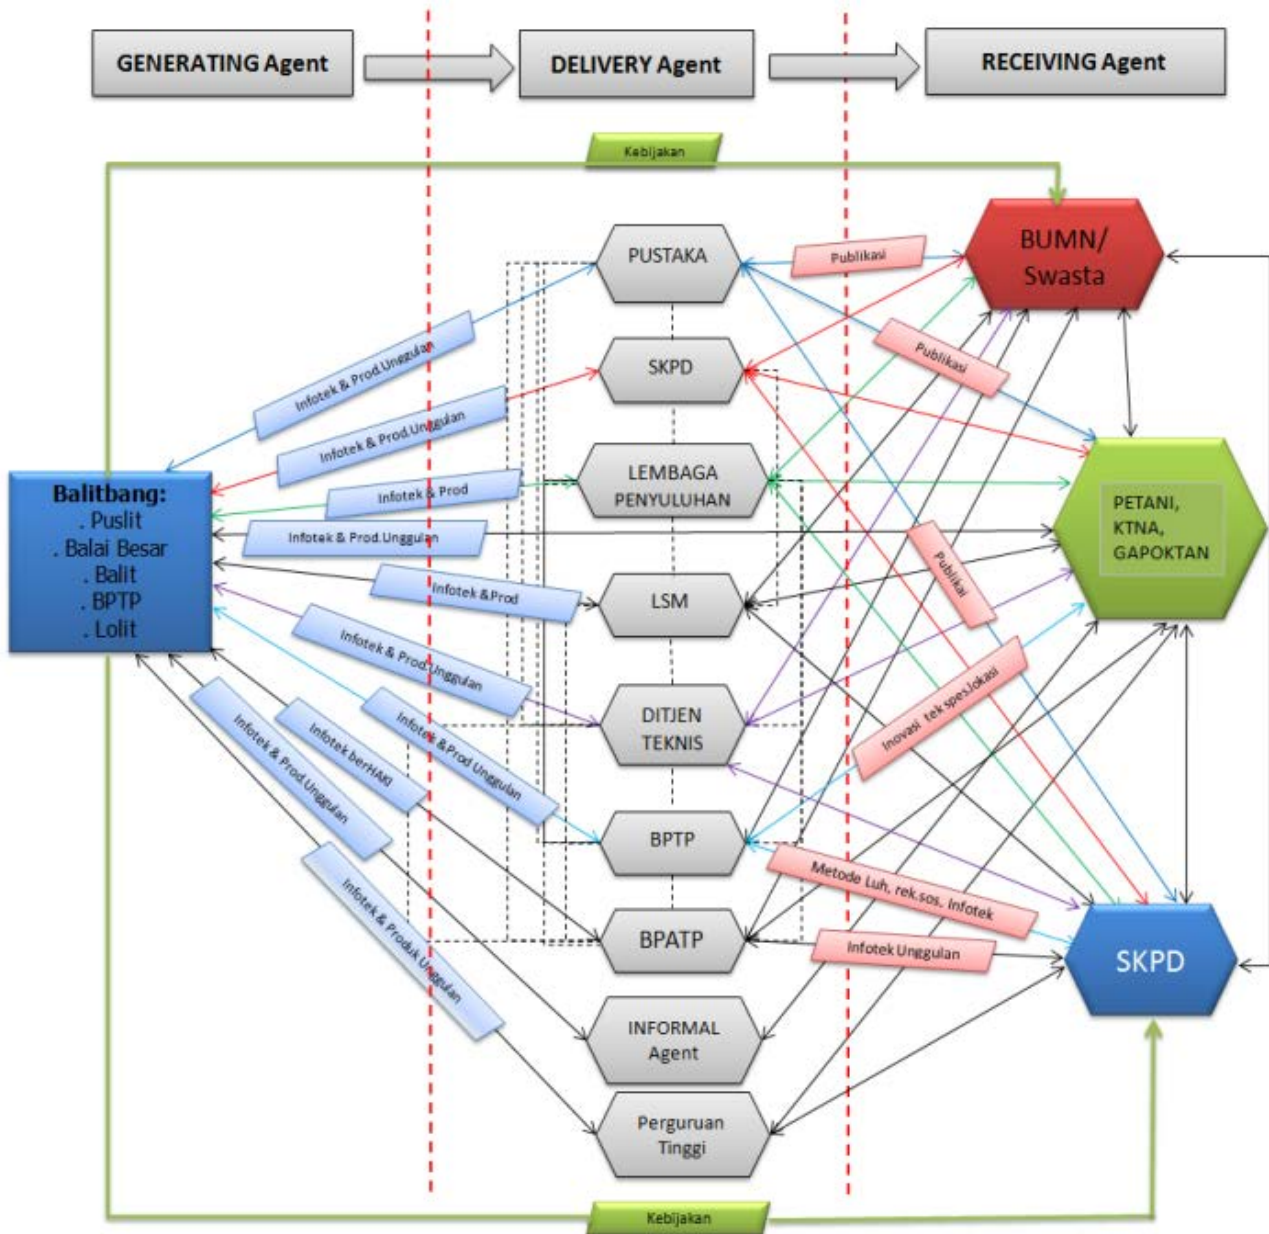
GENERATING Agent

DELIVERY Agent

RECEIVING Agent

Kebijakan

PUSTAKA

SKPD

LEMBAGA PENYULUHAN

LSM

DITJEN TEKNIS

BPTP

BPATP

INFORMAL Agent

Perguruan Tinggi

BUMN/ Swasta

PETANI, KTNA, GAPOKTAN

SKPD

Balitbang:
. Puslit
. Balai Besar
. Balit
. BPTP
. Lolit

Publikasi

Publikasi

Publikasi

Infotek & Prod.Unggulan

Infotek & Prod.Unggulan

Infotek & Prod

Infotek & Prod.Unggulan

Infotek &Prod

Infotek & Prod.Unggulan

Infotek &Prod Unggulan

Infotek berHAKI

Infotek & Prod.Unggulan

Infotek & Produk Unggulan

Inovasi tek.spes.lokasi

Metode Luh, rek.sos, Infotek

Infotek Unggulan

Kebijakan